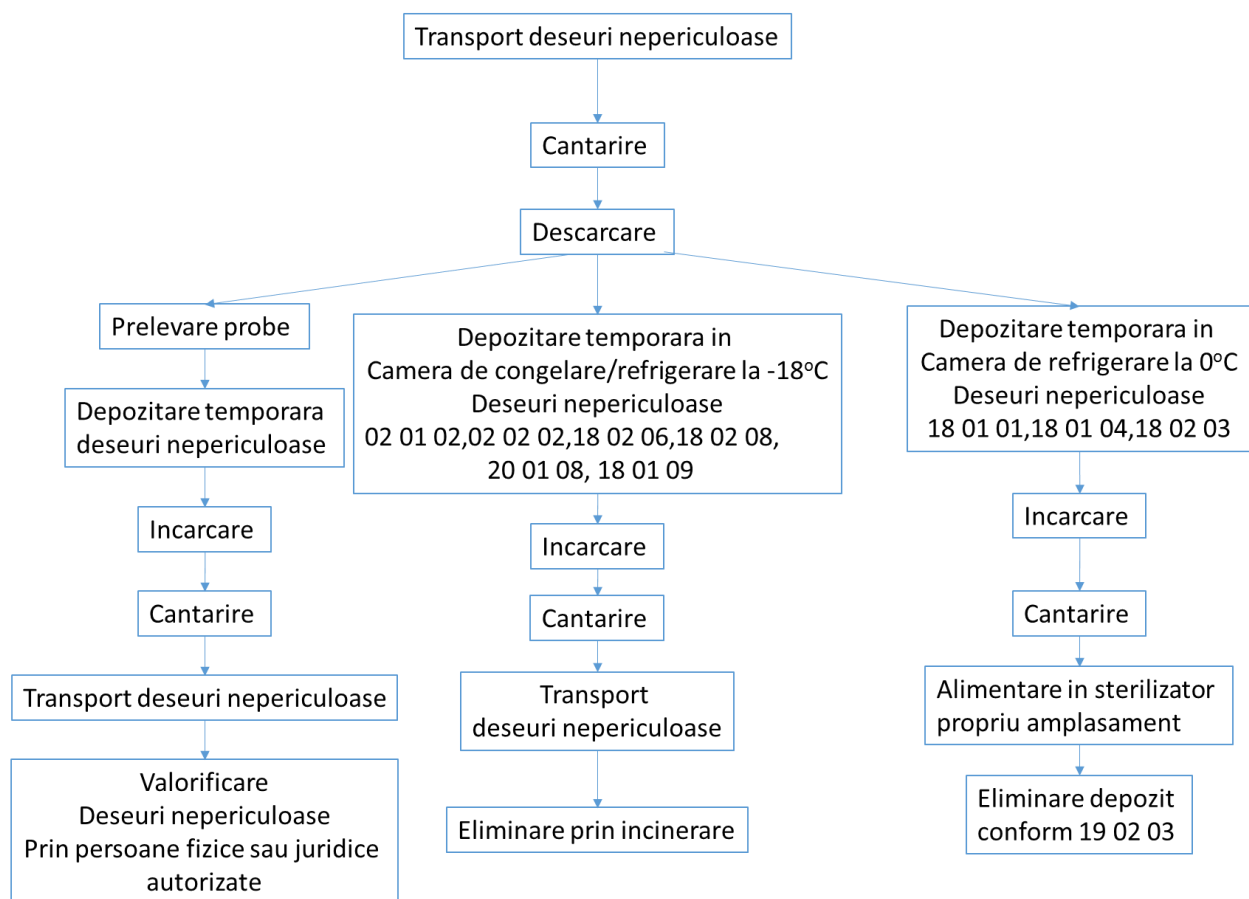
Transport deseuri nepericuloase

Cantarire

Descarcare

Prelevare probe

Depozitare temporara deseuri nepericuloase

Incarcare

Cantarire

Transport deseuri nepericuloase

Valorificare
Deseuri nepericuloase
Prin persoane fizice sau juridice autorizate

Depozitare temporara in
Camera de congelare/refrigerare la -18$^{o}$C
Deseuri nepericuloase
02 01 02,02 02 02,18 02 06,18 02 08, 20 01 08, 18 01 09

Incarcare

Cantarire

Transport
deseuri nepericuloase

Eliminare prin incinerare

Depozitare temporara in
Camera de refrigerare la 0$^{o}$C
Deseuri nepericuloase
18 01 01,18 01 04,18 02 03

Incarcare

Cantarire

Alimentare in sterilizator propriu amplasament

Eliminare depozit conform 19 02 03